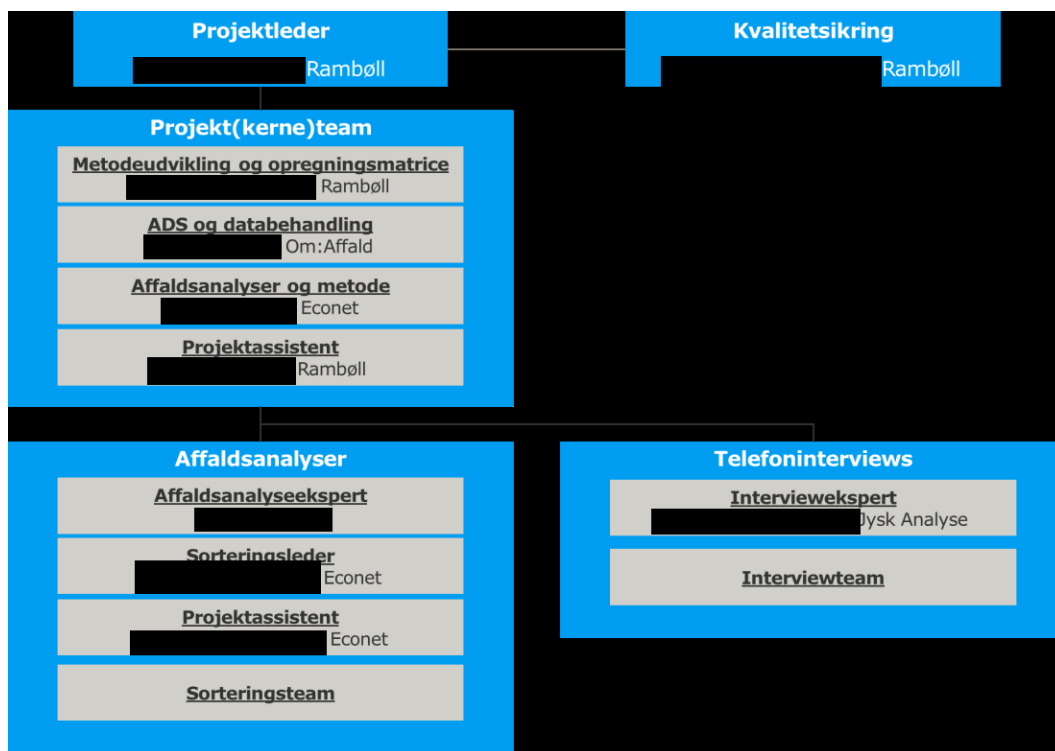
Projektleder
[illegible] Rambøll

Kvalitetsikring
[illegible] Rambøll

Projekt(kerne)team

Metodeudvikling og opregningsmatrice
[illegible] Rambøll

ADS og databehandling
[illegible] Om:Affald

Affaldsanalyser og metode
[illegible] Econet

Projektassistent
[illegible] Rambøll

Affaldsanalyser

Affaldsanalyseekspert
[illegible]

Sorteringsleder
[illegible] Econet

Projektassistent
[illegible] Econet

Sorteringsteam

Telefoninterviews

Intervieweksper
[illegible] Jysk Analyse

Interviewteam